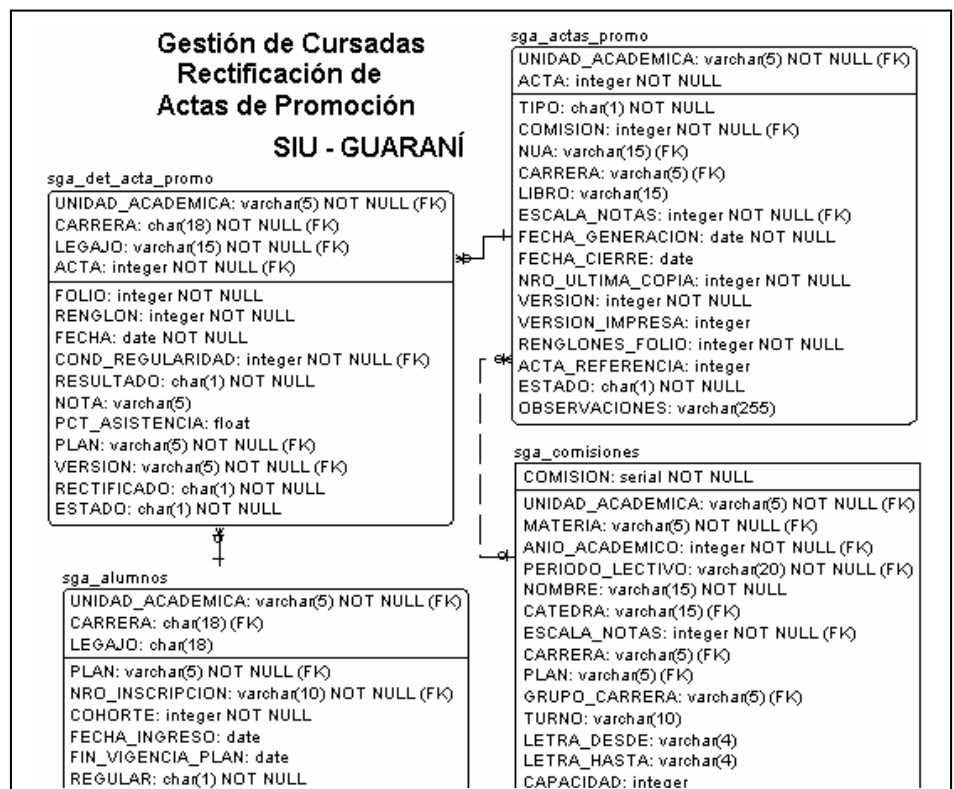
Gestión de Cursadas
Rectificación de
Actas de Promoción

SIU - GUARANÍ

sga_det_acta_promo
UNIDAD_ACADEMICA: varchar(5) NOT NULL (FK)
CARRERA: char(18) NOT NULL (FK)
LEGAJO: varchar(15) NOT NULL (FK)
ACTA: integer NOT NULL (FK)

FOLIO: integer NOT NULL
RENGLON: integer NOT NULL
FECHA: date NOT NULL
COND_REGULARIDAD: integer NOT NULL (FK)
RESULTADO: char(1) NOT NULL
NOTA: varchar(5)
PCT_ASISTENCIA: float
PLAN: varchar(5) NOT NULL (FK)
VERSION: varchar(5) NOT NULL (FK)
RECTIFICADO: char(1) NOT NULL
ESTADO: char(1) NOT NULL

sga_alumnos
UNIDAD_ACADEMICA: varchar(5) NOT NULL (FK)
CARRERA: char(18) (FK)
LEGAJO: char(18)

PLAN: varchar(5) NOT NULL (FK)
NRO_INSCRIPCION: varchar(10) NOT NULL (FK)
COHORTE: integer NOT NULL
FECHA_INGRESO: date
FIN_VIGENCIA_PLAN: date
REGULAR: char(1) NOT NULL

sga_actas_promo
UNIDAD_ACADEMICA: varchar(5) NOT NULL (FK)
ACTA: integer NOT NULL

TIPO: char(1) NOT NULL
COMISION: integer NOT NULL (FK)
NUA: varchar(15) (FK)
CARRERA: varchar(5) (FK)
LIBRO: varchar(15)
ESCALA_NOTAS: integer NOT NULL (FK)
FECHA_GENERACION: date NOT NULL
FECHA_CIERRE: date
NRO_ULTIMA_COPIA: integer NOT NULL
VERSION: integer NOT NULL
VERSION_IMPRESA: integer
RENGLONES_FOLIO: integer NOT NULL
ACTA_REFERENCIA: integer
ESTADO: char(1) NOT NULL
OBSERVACIONES: varchar(255)

sga_comisiones
COMISION: serial NOT NULL

UNIDAD_ACADEMICA: varchar(5) NOT NULL (FK)
MATERIA: varchar(5) NOT NULL (FK)
ANIO_ACADEMICO: integer NOT NULL (FK)
PERIODO_LECTIVO: varchar(20) NOT NULL (FK)
NOMBRE: varchar(15) NOT NULL
CATEDRA: varchar(15) (FK)
ESCALA_NOTAS: integer NOT NULL (FK)
CARRERA: varchar(5) (FK)
PLAN: varchar(5) (FK)
GRUPO_CARRERA: varchar(5) (FK)
TURNO: varchar(10)
LETRA_DESDE: varchar(4)
LETRA_HASTA: varchar(4)
CAPACIDAD: integer